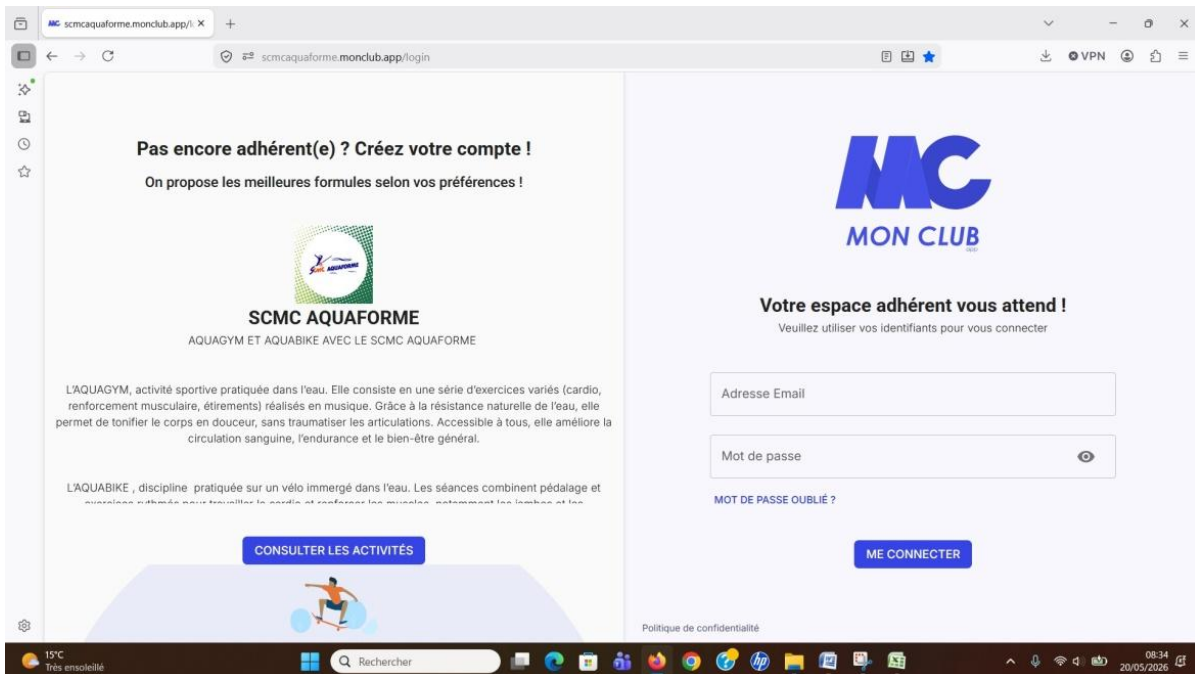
scmcaquaforme.monclub.app/l ×
+

scmcaquaforme.monclub.app/login

VPN

Pas encore adhérent(e) ? Créez votre compte !

On propose les meilleures formules selon vos préférences !

SCMC AQUAFORME

SCMC AQUAFORME

AQUAGYM ET AQUABIKE AVEC LE SCMC AQUAFORME

L'AQUAGYM, activité sportive pratiquée dans l'eau. Elle consiste en une série d'exercices variés (cardio, renforcement musculaire, étirements) réalisés en musique. Grâce à la résistance naturelle de l'eau, elle permet de tonifier le corps en douceur, sans traumatiser les articulations. Accessible à tous, elle améliore la circulation sanguine, l'endurance et le bien-être général.

L'AQUABIKE , discipline pratiquée sur un vélo immergé dans l'eau. Les séances combinent pédalage et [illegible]

CONSULTER LES ACTIVITÉS

MC

MON CLUB

Votre espace adhérent vous attend !

Veuillez utiliser vos identifiants pour vous connecter

Adresse Email

Mot de passe

MOT DE PASSE OUBLIÉ ?

ME CONNECTER

Politique de confidentialité

15°C
Très ensoleillé

Rechercher

08:34
20/05/2026